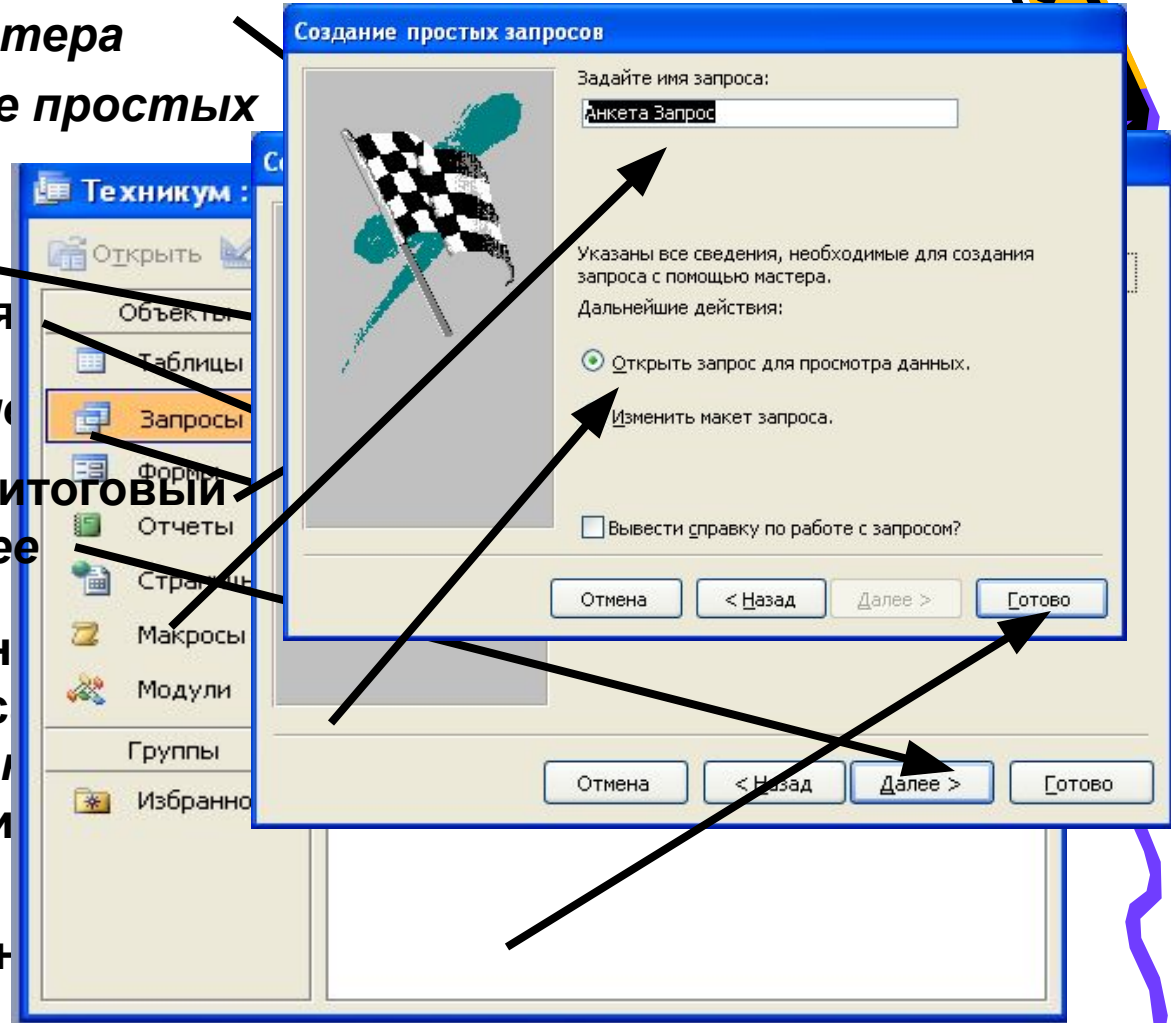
тера
е простых

Техникум :
Открыть
Объекты
Таблицы
Запросы
Формы
Отчеты
Страницы
Макросы
Модули
Группы
Избранное

я
итоговый
ее
н
с
и

Создание простых запросов
Задайте имя запроса:
Анкета Запрос
Указаны все сведения, необходимые для создания запроса с помощью мастера.
Дальнейшие действия:
Открыть запрос для просмотра данных.
Изменить макет запроса.
Вывести справку по работе с запросом?
Отмена
< Назад
Далее >
Готово

Отмена
< Назад
Далее >
Готово